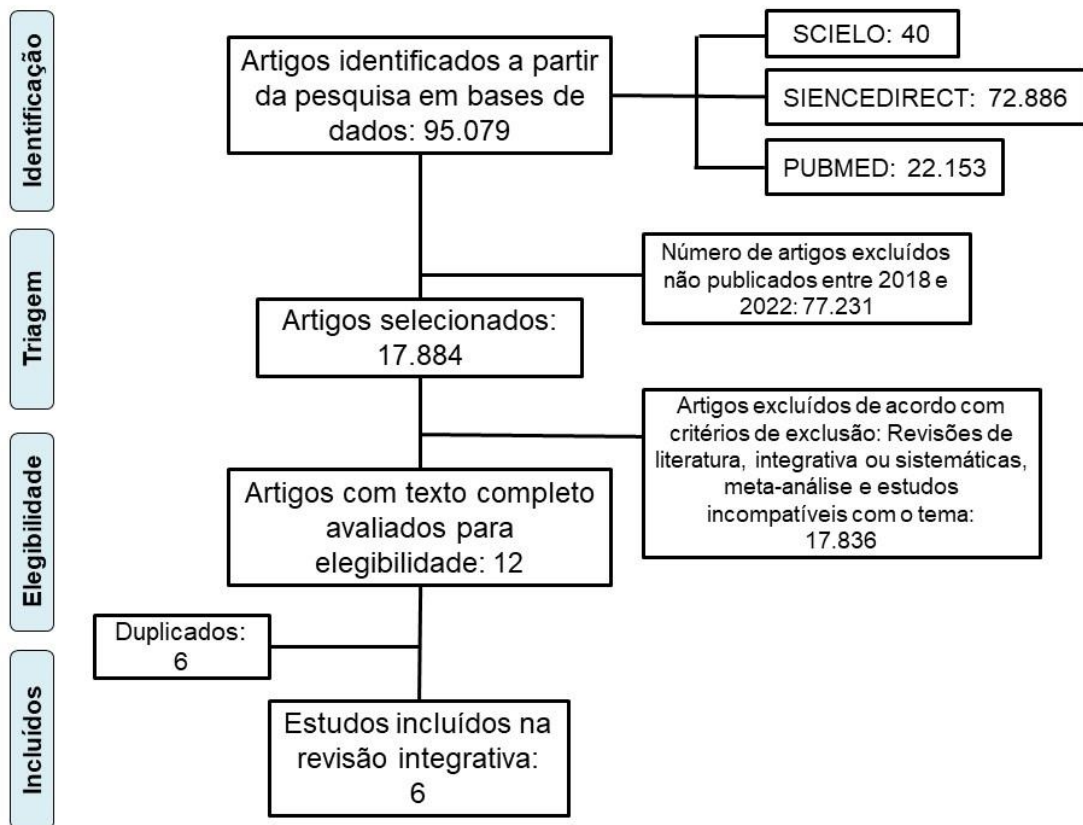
Identificação

Artigos identificados a partir da pesquisa em bases de dados: 95.079

SCIELO: 40

SIENCEDIRECT: 72.886

PUBMED: 22.153

Triagem

Número de artigos excluídos não publicados entre 2018 e 2022: 77.231

Artigos selecionados: 17.884

Elegibilidade

Artigos excluídos de acordo com critérios de exclusão: Revisões de literatura, integrativa ou sistemáticas, meta-análise e estudos incompatíveis com o tema: 17.836

Artigos com texto completo avaliados para elegibilidade: 12

Incluídos

Duplicados: 6

Estudos incluídos na revisão integrativa: 6